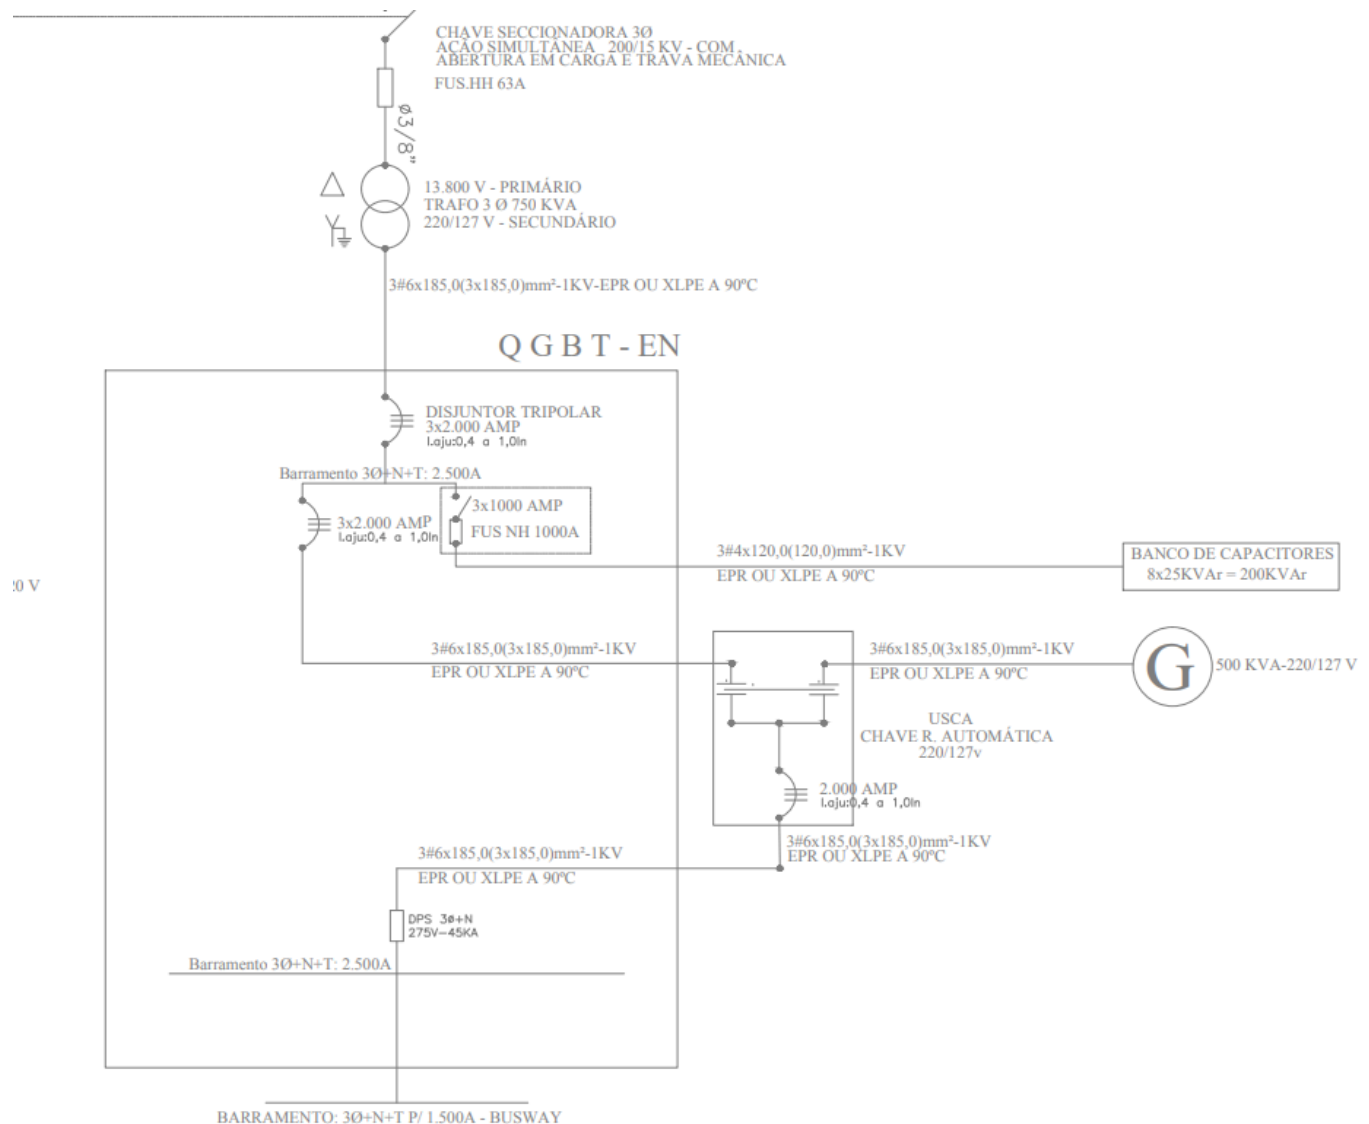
CHAVE SECCIONADORA 3Ø
AÇÃO SIMULTÂNEA 200/15 KV - COM ABERTURA EM CARGA E TRAVA MECÂNICA
FUS.HH 63A

Ø3/8"

13.800 V - PRIMÁRIO
TRAFO 3 Ø 750 KVA
220/127 V - SECUNDÁRIO

3#6x185,0(3x185,0)mm²-1KV-EPR OU XLPE A 90ºC

Q G B T - EN

DISJUNTOR TRIPOLAR
3x2.000 AMP
I.aju:0,4 a 1,0In

Barramento 3Ø+N+T: 2.500A

3x2.000 AMP
I.aju:0,4 a 1,0In

3x1000 AMP
FUS NH 1000A

3#4x120,0(120,0)mm²-1KV
EPR OU XLPE A 90ºC

BANCO DE CAPACITORES
8x25KVAr = 200KVAr

:0 V

3#6x185,0(3x185,0)mm²-1KV
EPR OU XLPE A 90ºC

3#6x185,0(3x185,0)mm²-1KV
EPR OU XLPE A 90ºC

G

500 KVA-220/127 V

USCA
CHAVE R. AUTOMÁTICA
220/127v

2.000 AMP
I.aju:0,4 a 1,0In

3#6x185,0(3x185,0)mm²-1KV
EPR OU XLPE A 90ºC

3#6x185,0(3x185,0)mm²-1KV
EPR OU XLPE A 90ºC

DPS 3ø+N
275V-45KA

Barramento 3Ø+N+T: 2.500A

BARRAMENTO: 3Ø+N+T P/ 1.500A - BUSWAY